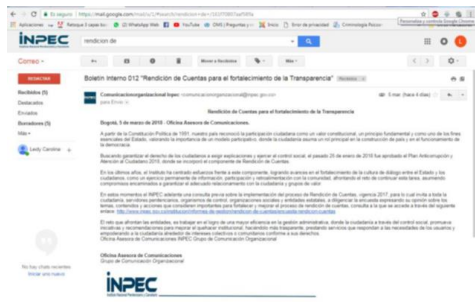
Es seguro | https://mail.google.com/mail/u/1/#search/rendicion+de+/162f78807ad7dff4

Aplicaciones | Rebajas 3 cajas lev... | WhatsApp Web | | YouTube | DIAN | Pregunta y r... | Inicio | Error de privacidad | Criminología Psicol...

INPEC | rendicion de

Correo | Mover a Recibidos | Más

REDACTAR

Recibidos (5)
Destacados
Enviados
Borradores (5)
Más

Leidy Carolina

Boletin Interno 012 "Rendición de Cuentas para el fortalecimiento de la Transparencia" | Recibidos x

Comunicacionorganizacional Inpec <comunicacionorganizacional@inpec.gov.co> | 5 mar. (hace 4 días)
para Envío

Rendición de Cuentas para el fortalecimiento de la Transparencia

Bogotá, 5 de marzo de 2018 - Oficina Asesora de Comunicaciones.

A partir de la Constitución Política de 1991, nuestro país reconoció la participación ciudadana como un valor constitucional, un principio fundamental y como uno de los fines esenciales del Estado, valorando la importancia de un modelo participativo, donde la ciudadanía asume un rol principal en la construcción de país y en el funcionamiento de la democracia.

Buscando garantizar el derecho de los ciudadanos a exigir explicaciones y ejercer el control social, el pasado 25 de enero de 2018 fue aprobado el Plan Anticorrupción y Atención al Ciudadano 2018, donde se incorporó el componente de Rendición de Cuentas.

En los últimos años, el Instituto ha centrado esfuerzos frente a este componente, logrando avances en el fortalecimiento de la cultura de diálogo entre el Estado y los ciudadanos, como un ejercicio permanente de información, participación y retroalimentación con la comunidad, afrontando el reto de continuar estas tareas, asumiendo compromisos encaminados a garantizar el adecuado relacionamiento con la ciudadanía y grupos de valor.

En este momento el INPEC adelanta una consulta previa sobre la implementación del proceso de Rendición de Cuentas, vigencia 2017, para la cual invita a toda la ciudadanía, servidores penitenciarios, organismos de control, organizaciones sociales y entidades estatales, a diligenciar la encuesta expresando su opinión sobre los temas, contenidos y canales que debemos fortalecer y mejorar el proceso de rendición de cuentas, consulta a la que se accede a través del siguiente enlace: http://www.inpec.gov.co/atencion-al-ciudadano/participacion-ciudadana/rendicion-de-cuentas

El reto que afrontan las entidades, se integra en el logro de una mayor eficiencia en la gestión administrativa, donde la ciudadanía a través del control social, promueva iniciativas y recomendaciones para mejorar el quehacer institucional, haciéndolo más transparente, prestando servicios que respondan a las necesidades de los usuarios y empoderando a la ciudadanía alrededor de intereses colectivos y comunitarios conforme a sus derechos.
Oficina Asesora de Comunicaciones INPEC Grupo de Comunicación Organizacional

Oficina Asesora de Comunicaciones
Grupo de Comunicación Organizacional

No hay chats recientes
Iniciar uno nuevo

INPEC